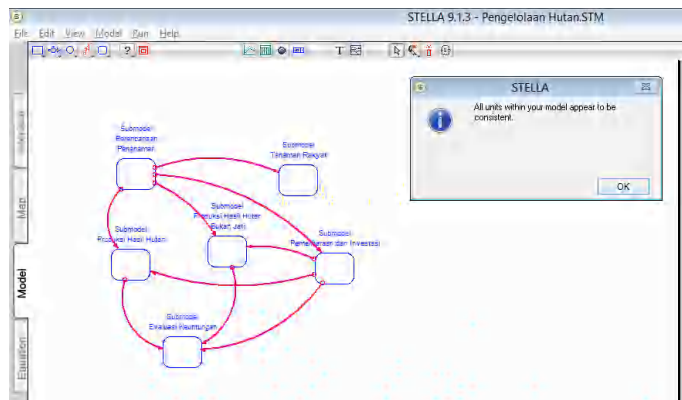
STELLA 9.1.3 - Pengelolaan Hutan.STM

File Edit View Model Run Help

Interface

Map

Model

Equation

Submodel
Perencanaan
Penanaman

Submodel
Tanaman Rakyat

Submodel
Produksi Hasil Hutan
Bukan Jati

Submodel
Produksi Hasil Hutan

Submodel
Pemeliharaan dan Investasi

Submodel
Evaluasi Keuntungan

STELLA

All units within your model appear to be consistent.

OK